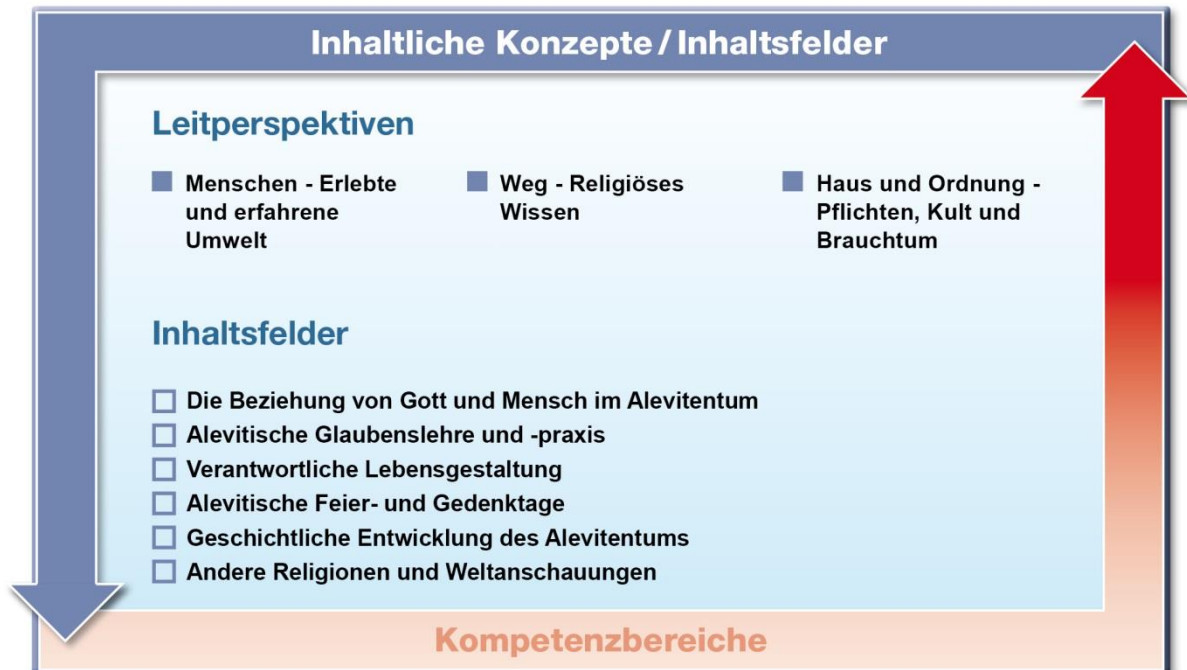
Inhaltliche Konzepte / Inhaltsfelder

Leitperspektiven

Menschen - Erlebte und erfahrene Umwelt

Weg - Religiöses Wissen

Haus und Ordnung - Pflichten, Kult und Brauchtum

Inhaltsfelder

Die Beziehung von Gott und Mensch im Alevitentum
Alevitische Glaubenslehre und -praxis
Verantwortliche Lebensgestaltung
Alevitische Feier- und Gedenktage
Geschichtliche Entwicklung des Alevitentums
Andere Religionen und Weltanschauungen

Kompetenzbereiche